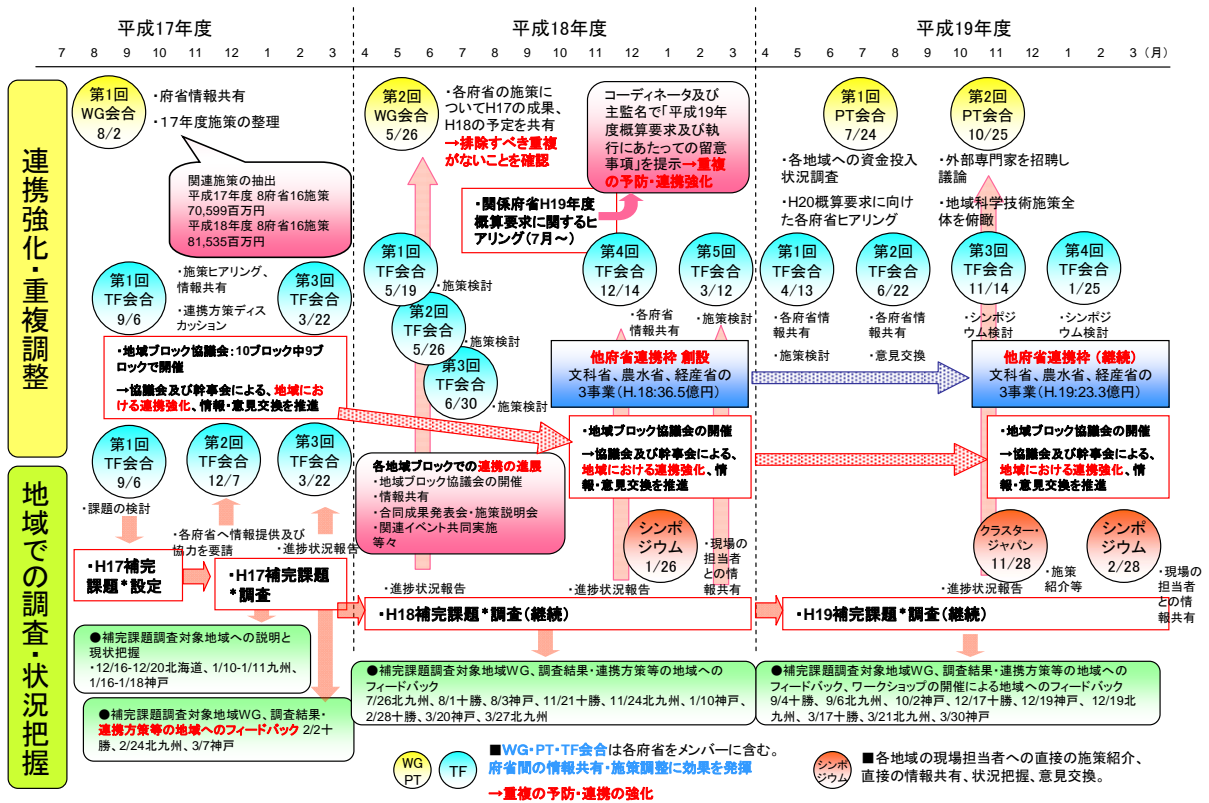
平成17年度　平成18年度　平成19年度

7 8 9 10 11 12 1 2 3 4 5 6 7 8 9 10 11 12 1 2 3 4 5 6 7 8 9 10 11 12 1 2 3（月）

連携強化・重複調整

第1回 WG会合 8/2

・府省情報共有
・17年度施策の整理

関連施策の抽出
平成17年度 8府省16施策 70,599百万円
平成18年度 8府省16施策 81,535百万円

第2回 WG会合 5/26

・各府省の施策について H17の成果、H18の予定を共有
→排除すべき重複がないことを確認

コーディネータ及び主監名で「平成19年度概算要求及び執行にあたっての留意事項」を提示→重複の予防・連携強化

・関係府省H19年度概算要求に関するヒアリング（7月～）

第1回 PT会合 7/24

第2回 PT会合 10/25

・各地域への資金投入状況調査
・H20概算要求に向けた各府省ヒアリング

・外部専門家を招聘し議論
・地域科学技術施策全体を俯瞰

第1回 TF会合 9/6
・施策ヒアリング、情報共有
・連携方策ディスカッション
第3回 TF会合 3/22

第1回 TF会合 5/19
・施策検討
第2回 TF会合 5/26
・施策検討
第3回 TF会合 6/30
・施策検討

第4回 TF会合 12/14
・各府省情報共有
第5回 TF会合 3/12
・施策検討

第1回 TF会合 4/13
・各府省情報共有
・施策検討
第2回 TF会合 6/22
・各府省情報共有
・意見交換
第3回 TF会合 11/14
・シンポジウム検討
第4回 TF会合 1/25
・シンポジウム検討

・地域ブロック協議会：10ブロック中9ブロックで開催
→協議会及び幹事会による、地域における連携強化、情報・意見交換を推進

他府省連携枠 創設
文科省、農水省、経産省の3事業（H.18:36.5億円）

他府省連携枠（継続）
文科省、農水省、経産省の3事業（H.19:23.3億円）

・地域ブロック協議会の開催
→協議会及び幹事会による、地域における連携強化、情報・意見交換を推進

・地域ブロック協議会の開催
→協議会及び幹事会による、地域における連携強化、情報・意見交換を推進

地域での調査・状況把握

第1回 TF会合 9/6
第2回 TF会合 12/7
第3回 TF会合 3/22

・課題の検討
・各府省へ情報提供及び協力を要請
・進捗状況報告

各地域ブロックでの連携の進展
・地域ブロック協議会の開催
・情報共有
・合同成果発表会・施策説明会
・関連イベント共同実施
等々

シンポジウム 1/26
・現場の担当者との情報共有

クラスター・ジャパン 11/28
・施策紹介等
シンポジウム 2/28
・現場の担当者との情報共有

・H17補完課題*設定
・H17補完課題*調査

・進捗状況報告
・H18補完課題*調査（継続）
・進捗状況報告
・進捗状況報告
・H19補完課題*調査（継続）

●補完課題調査対象地域への説明と現状把握
・12/16-12/20北海道、1/10-1/11九州、1/16-1/18神戸

●補完課題調査対象地域WG、調査結果・連携方策等の地域へのフィードバック 2/2十勝、2/24北九州、3/7神戸

●補完課題調査対象地域WG、調査結果・連携方策等の地域へのフィードバック
7/26北九州、8/1十勝、8/3神戸、11/21十勝、11/24北九州、1/10神戸、2/28十勝、3/20神戸、3/27北九州

●補完課題調査対象地域WG、調査結果・連携方策等の地域へのフィードバック、ワークショップの開催による地域へのフィードバック
9/4十勝、9/6北九州、10/2神戸、12/17十勝、12/19神戸、12/19北九州、3/17十勝、3/21北九州、3/30神戸

WG PT　TF　■WG・PT・TF会合は各府省をメンバーに含む。
府省間の情報共有・施策調整に効果を発揮
→重複の予防・連携の強化

シンポジウム　■各地域の現場担当者への直接の施策紹介、直接の情報共有、状況把握、意見交換。